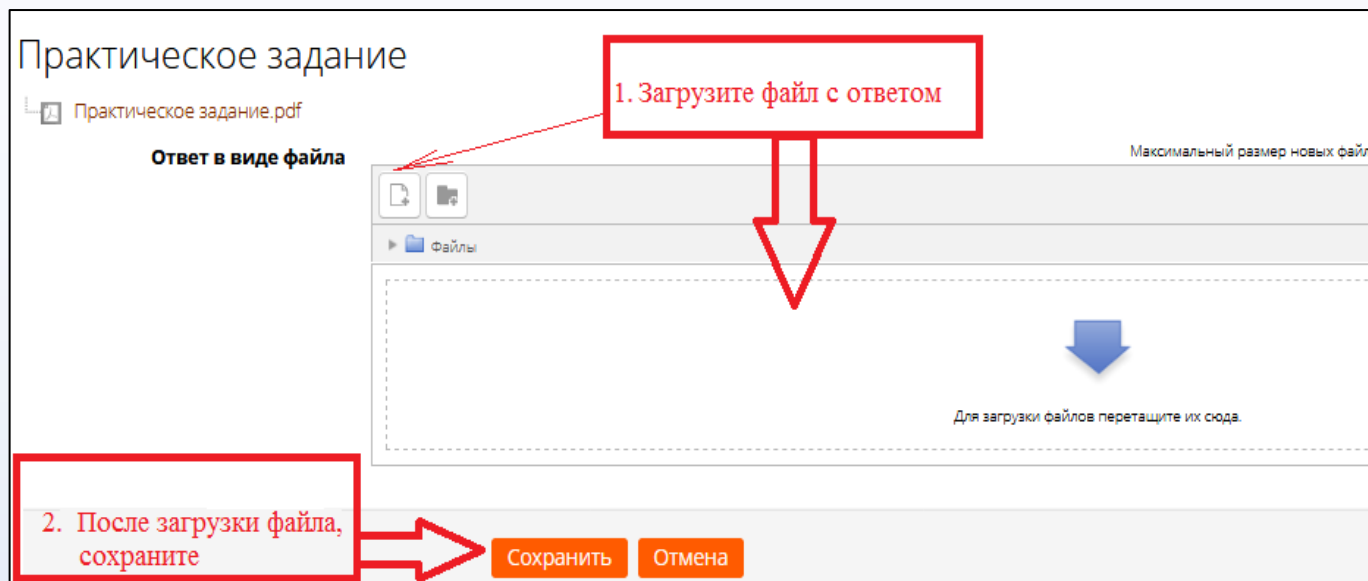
Практическое задание

Практическое задание.pdf

1. Загрузите файл с ответом

Ответ в виде файла

Максимальный размер новых файл

Файлы

Для загрузки файлов перетащите их сюда.

2. После загрузки файла, сохраните

Сохранить

Отмена